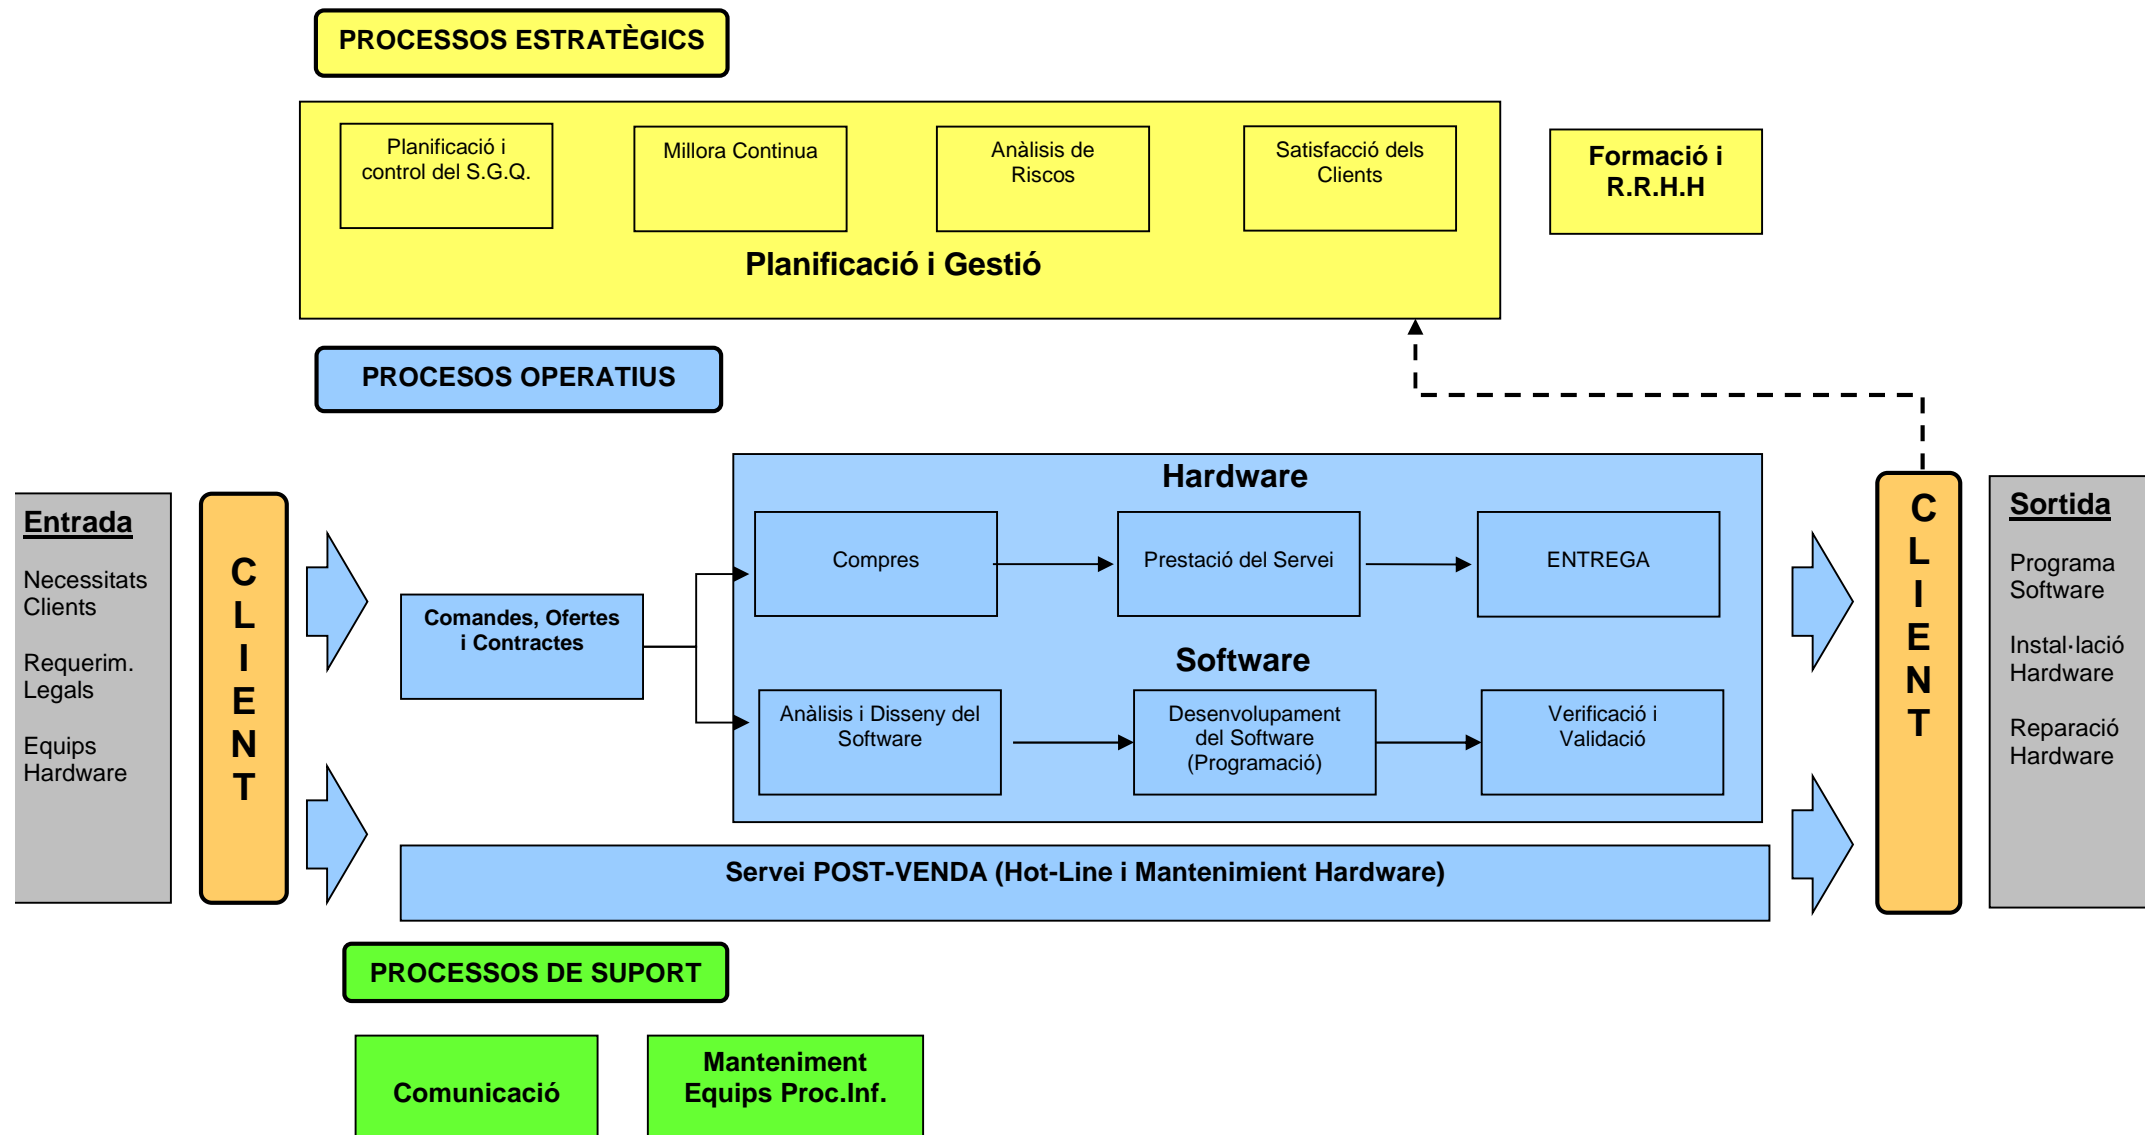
PROCESSOS ESTRATÈGICS

Planificació i control del S.G.Q.

Millora Continua

Anàlisis de Riscos

Satisfacció dels Clients

Planificació i Gestió

Formació i R.R.H.H

PROCESOS OPERATIUS

Entrada

Necessitats Clients

Requerim. Legals

Equips Hardware

C L I E N T

Comandes, Ofertes i Contractes

Hardware

Compres

Prestació del Servei

ENTREGA

Software

Anàlisis i Disseny del Software

Desenvolupament del Software (Programació)

Verificació i Validació

Servei POST-VENDA (Hot-Line i Mantenimient Hardware)

C L I E N T

Sortida

Programa Software

Instal·lació Hardware

Reparació Hardware

PROCESSOS DE SUPORT

Comunicació

Manteniment Equips Proc.Inf.